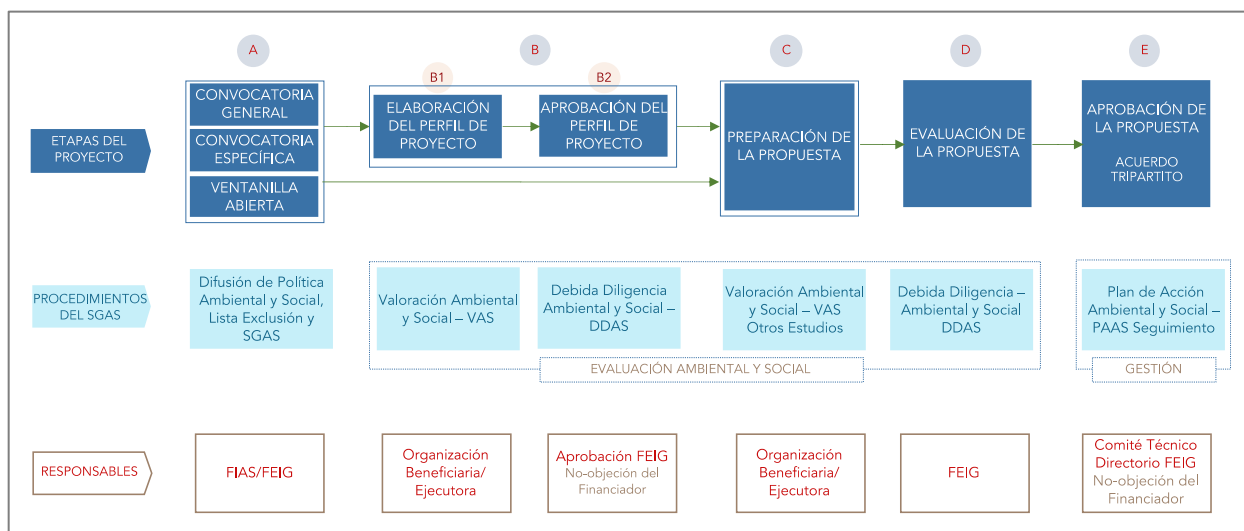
A

B

C

D

E

ETAPAS DEL PROYECTO

CONVOCATORIA GENERAL

CONVOCATORIA ESPECÍFICA

VENTANILLA ABIERTA

B1

B2

ELABORACIÓN DEL PERFIL DE PROYECTO

APROBACIÓN DEL PERFIL DE PROYECTO

PREPARACIÓN DE LA PROPUESTA

EVALUACIÓN DE LA PROPUESTA

APROBACIÓN DE LA PROPUESTA

ACUERDO TRIPARTITO

PROCEDIMIENTOS DEL SGAS

Difusión de Política Ambiental y Social, Lista Exclusión y SGAS

Valoración Ambiental y Social – VAS

Debida Diligencia Ambiental y Social – DDAS

Valoración Ambiental y Social – VAS Otros Estudios

Debida Diligencia – Ambiental y Social DDAS

Plan de Acción Ambiental y Social – PAAS Seguimiento

EVALUACIÓN AMBIENTAL Y SOCIAL

GESTIÓN

RESPONSABLES

FIAS/FEIG

Organización Beneficiaria/ Ejecutora

Aprobación FEIG
No-objeción del Financiador

Organización Beneficiaria/ Ejecutora

FEIG

Comité Técnico Directorio FEIG
No-objeción del Financiador